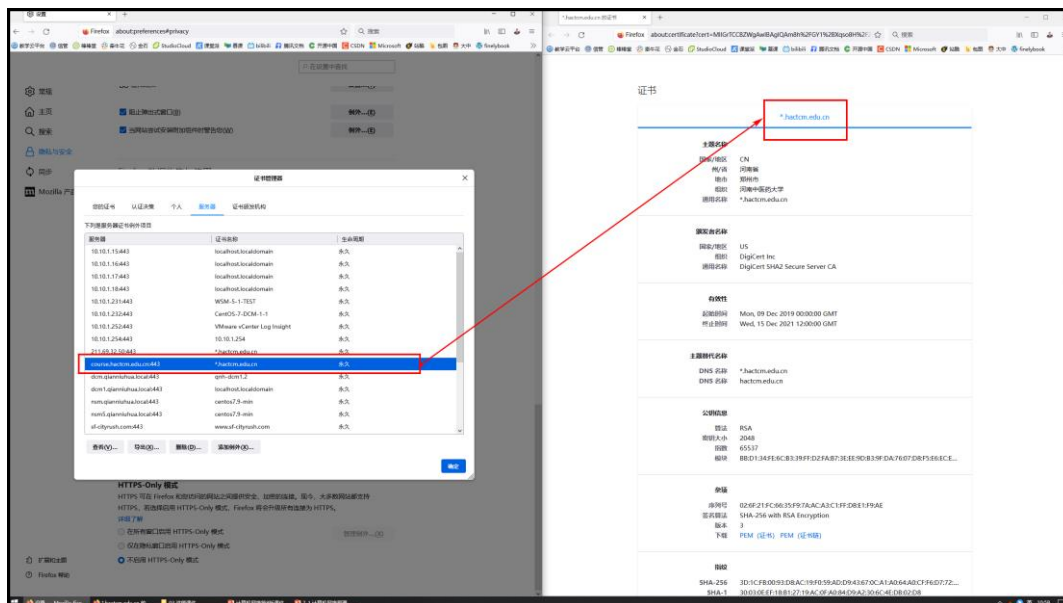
设置
Firefox about:preferences#privacy
在设置中查找
常规
主页
搜索
隐私与安全
同步
Mozilla 产品
阻止弹出式窗口(B)
例外...(E)
当网站尝试安装附加组件时警告您(W)
例外...(E)

证书管理器
您的证书 认证决策 个人 服务器 证书颁发机构
下列证书服务器证书例外项目

| 服务器 | 证书名称 | 生命周期 |
|---|---|---|
| 10.10.1.15:443 | localhost.localdomain | 永久 |
| 10.10.1.16:443 | localhost.localdomain | 永久 |
| 10.10.1.17:443 | localhost.localdomain | 永久 |
| 10.10.1.18:443 | localhost.localdomain | 永久 |
| 10.10.1.231:443 | WSM-5-1-TEST | 永久 |
| 10.10.1.232:443 | CentOS-7-DCM-1-1 | 永久 |
| 10.10.1.252:443 | VMware vCenter Log Insight | 永久 |
| 10.10.1.254:443 | 10.10.1.254 | 永久 |
| 211.69.32.50:443 | *.hactcm.edu.cn | 永久 |
| course.hactcm.edu.cn:443 | *.hactcm.edu.cn | 永久 |
| dcm.qianniuhua.local:443 | qm-dcm1.2 | 永久 |
| dcm1.qianniuhua.local:443 | localhost.localdomain | 永久 |
| nsm.qianniuhua.local:443 | centos7.9-min | 永久 |
| nsm5.qianniuhua.local:443 | centos7.9-min | 永久 |
| sf-cityrush.com:443 | www.sf-cityrush.com | 永久 |

查看(V)... 导出(X)... 删除(D)... 添加例外(X)...
确定

HTTPS-Only 模式
HTTPS 可在 Firefox 和您访问的网站之间提供安全、加密的连接。现今，大多数网站都支持 HTTPS，若选择启用 HTTPS-Only 模式，Firefox 将会升级所有连接为 HTTPS。
详细了解
在所有窗口启用 HTTPS-Only 模式
管理例外...(X)
仅在隐私窗口启用 HTTPS-Only 模式
不启用 HTTPS-Only 模式
扩展和主题
Firefox 帮助

*.hactcm.edu.cn 的证书
Firefox about:certificate?cert=MIIGrTCC8ZWgAwIBAgIQAm8h%2FGY1%2BDqsoBH%2...
证书
*.hactcm.edu.cn
主题名称
国家/地区 CN
州/省 河南省
地市 郑州市
组织 河南中医药大学
通用名称 *.hactcm.edu.cn
颁发者名称
国家/地区 US
组织 DigiCert Inc
通用名称 DigiCert SHA2 Secure Server CA
有效性
起始时间 Mon, 09 Dec 2019 00:00:00 GMT
终止时间 Wed, 15 Dec 2021 12:00:00 GMT
主题替代名称
DNS 名称 *.hactcm.edu.cn
DNS 名称 hactcm.edu.cn
公钥信息
算法 RSA
密钥大小 2048
指数 65537
模数 BB:D1:34:FE:6C:B3:39:FF:D2:FA:B7:3E:EE:9D:B3:9F:DA:76:07:DB:F5:E6:EC:E...
杂项
序列号 02:6F:21:FC:66:35:F9:7A:AC:A3:C1:FF:D8:E1:F9:AE
签名算法 SHA-256 with RSA Encryption
版本 3
下载 PEM (证书) PEM (证书链)
指纹
SHA-256 3D:1C:FB:00:93:D8:AC:19:F0:59:AD:D9:43:67:0C:A1:A0:64:A8:CF:F6:D7:72:...
SHA-1 30:03:0E:EF:18:81:27:19:AC:0F:A0:84:D9:A2:30:6C:4E:DB:02:D8